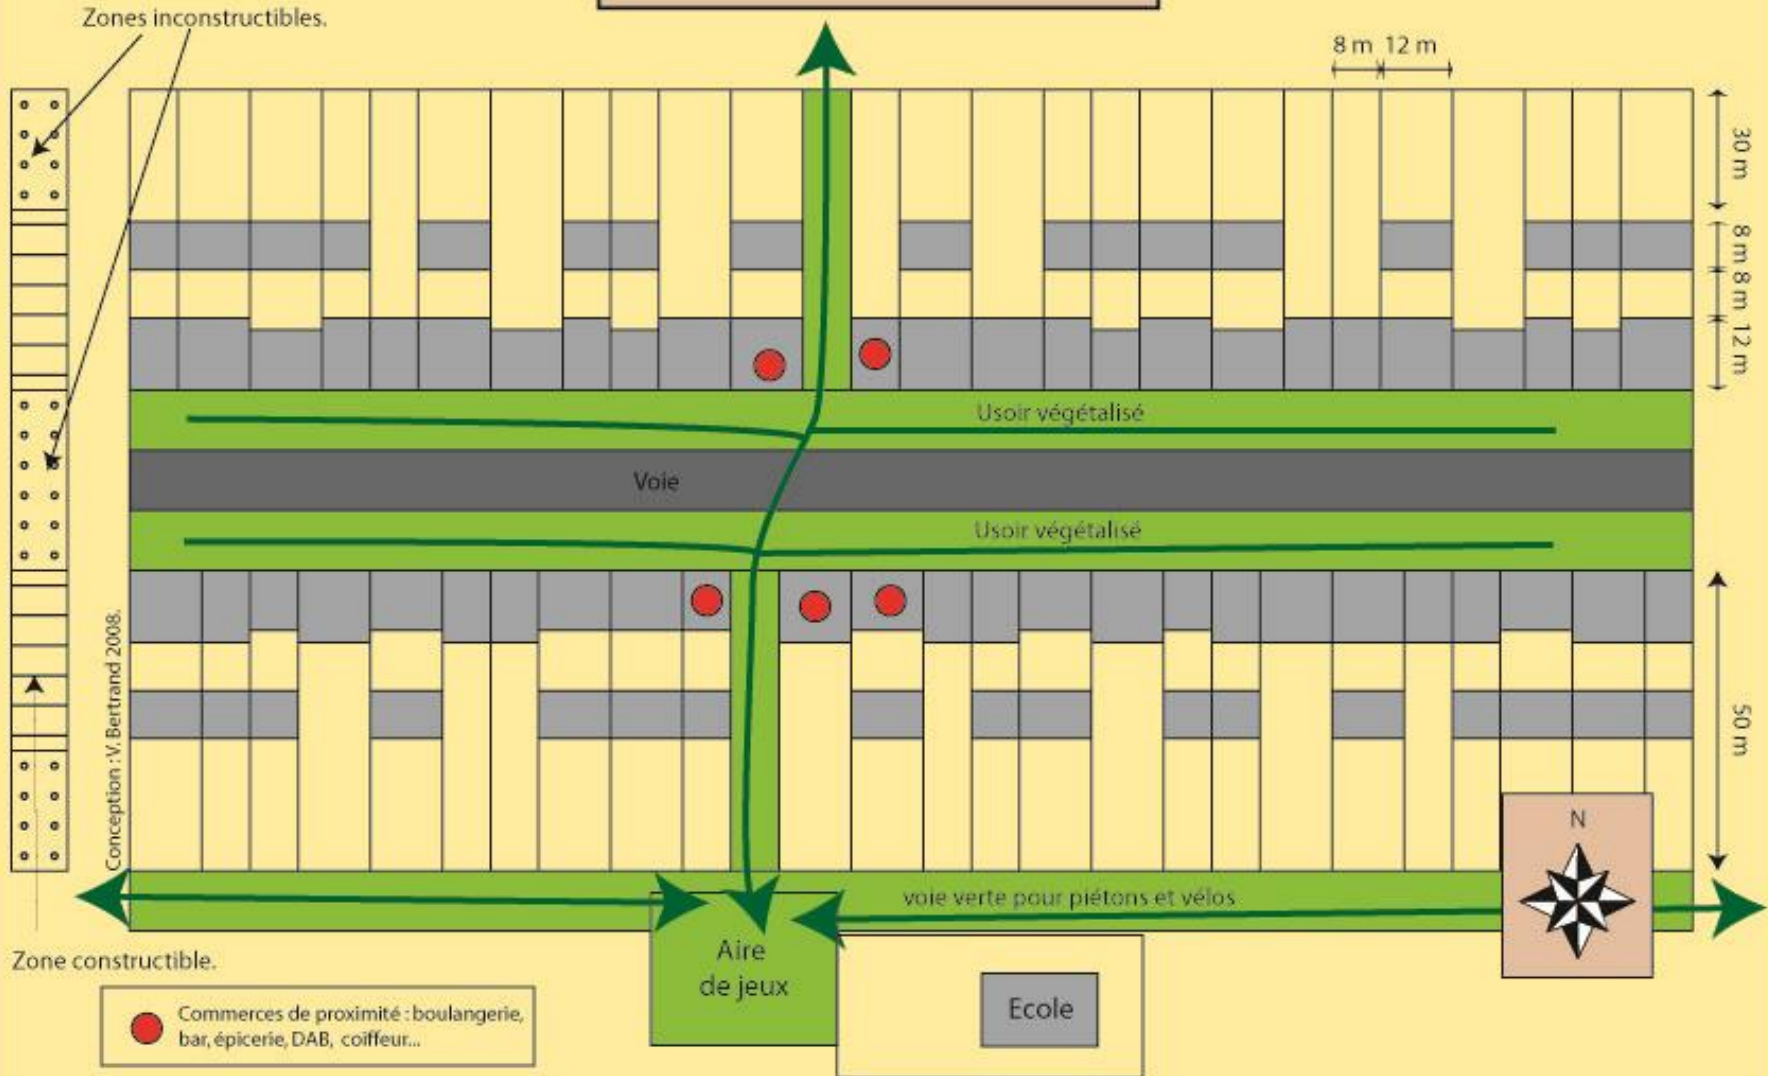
Zones inconstructibles.

8 m 12 m

30 m

8 m 8 m 12 m

Usoir végétalisé

Voie

Usoir végétalisé

50 m

Conception : V. Bertrand 2008.

N

voie verte pour piétons et vélos

Aire de jeux

Ecole

Zone constructible.

Commerces de proximité : boulangerie, bar, épicerie, DAB, coiffeur...